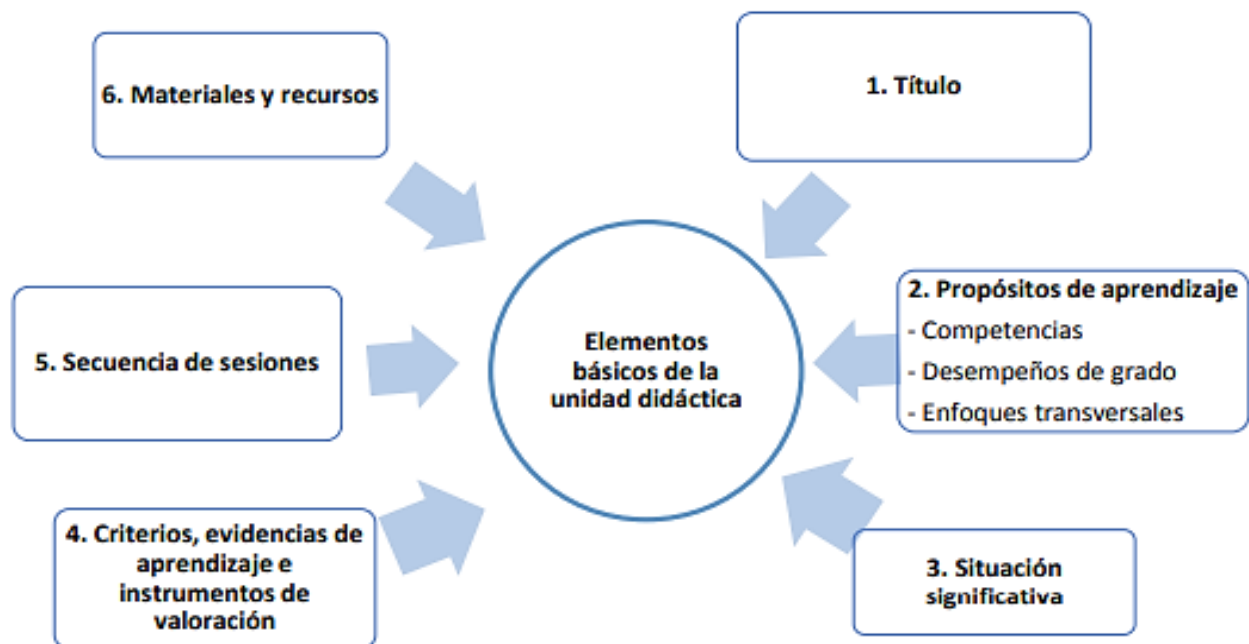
Elementos básicos de la unidad didáctica

1. Título

2. Propósitos de aprendizaje
- Competencias
- Desempeños de grado
- Enfoques transversales

3. Situación significativa

4. Criterios, evidencias de aprendizaje e instrumentos de valoración

5. Secuencia de sesiones

6. Materiales y recursos